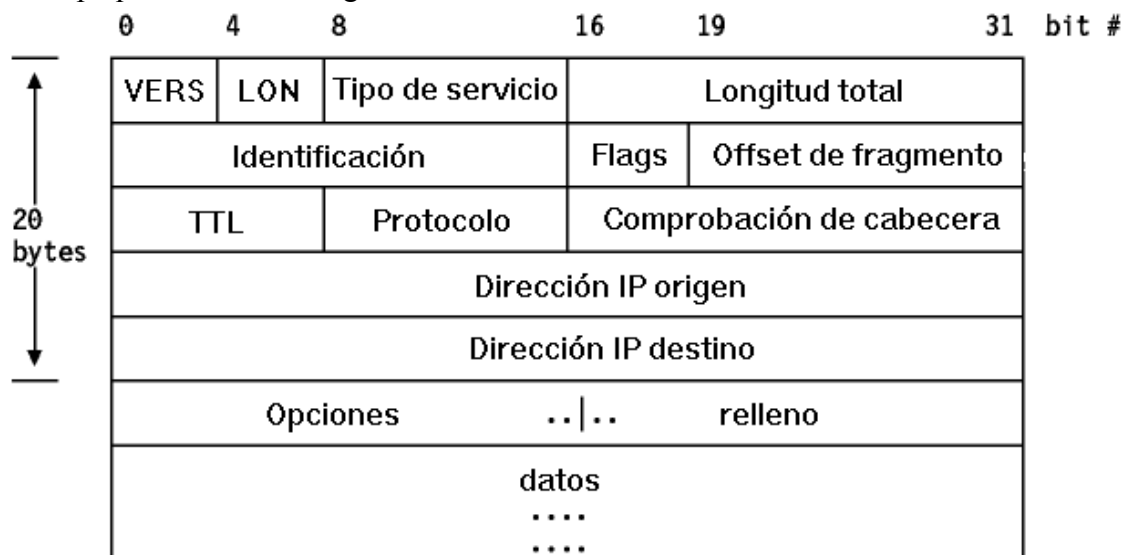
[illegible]

0 4 8 16 19 31 bit #

| VERS | LON | Tipo de servicio | Longitud total | |
|---|---|---|---|---|
| Identificación | | | Flags | Offset de fragmento |
| TTL | | Protocolo | Comprobación de cabecera | |
| Dirección IP origen | | | | |
| Dirección IP destino | | | | |
| Opciones ..\|.. relleno | | | | |
| datos .... .... | | | | |

20 bytes